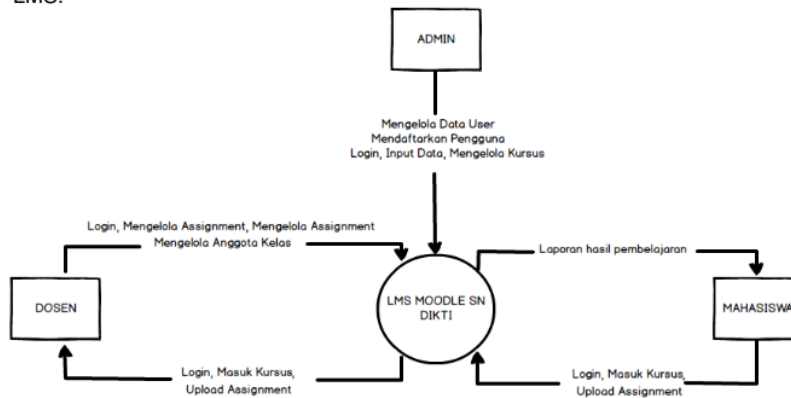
LMS.

ADMIN

Mengelola Data User
Mendaftarkan Pengguna
Login, Input Data, Mengelola Kursus

Login, Mengelola Assignment, Mengelola Assignment
Mengelola Anggota Kelas

Laporan hasil pembelajaran

DOSEN

LMS MOODLE SN DIKTI

MAHASISWA

Login, Masuk Kursus,
Upload Assignment

Login, Masuk Kursus,
Upload Assignment